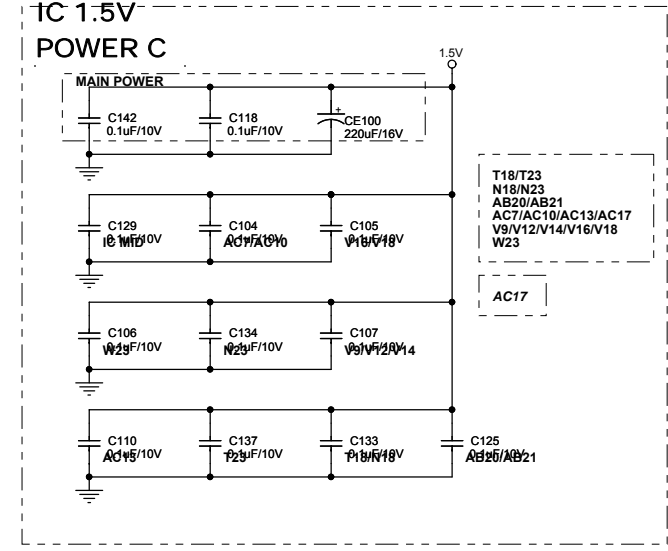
IC 1.5V
POWER C

1.5V

MAIN POWER

C142
0.1uF/10V

C118
0.1uF/10V

+
CE100
220uF/16V

T18/T23
N18/N23
AB20/AB21
AC7/AC10/AC13/AC17
V9/V12/V14/V16/V18
W23

C129
0.1uF/10V
IC MID

C104
0.1uF/10V
AC7/AC10

C105
0.1uF/10V
V16/V18

AC17

C106
0.1uF/10V
W23

C134
0.1uF/10V
N23

C107
0.1uF/10V
V9/V12/V14

C110
0.1uF/10V
AC13

C137
0.1uF/10V
T23

C133
0.1uF/10V
T18/N18

C125
0.1uF/10V
AB20/AB21